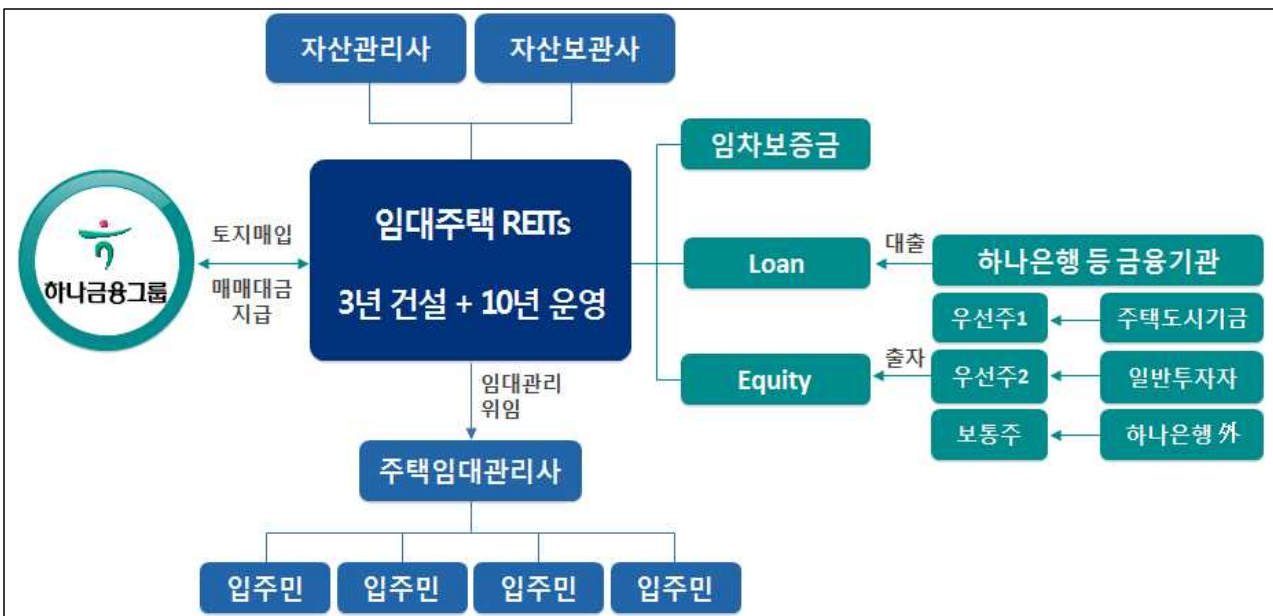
자산관리사

자산보관사

하나금융그룹

토지매입

매매대금 지급

임대주택 REITs

3년 건설 + 10년 운영

임차보증금

Loan

대출

하나은행 등 금융기관

우선주1

주택도시기금

Equity

출자

우선주2

일반투자자

보통주

하나은행 外

임대관리 위임

주택임대관리사

입주민

입주민

입주민

입주민